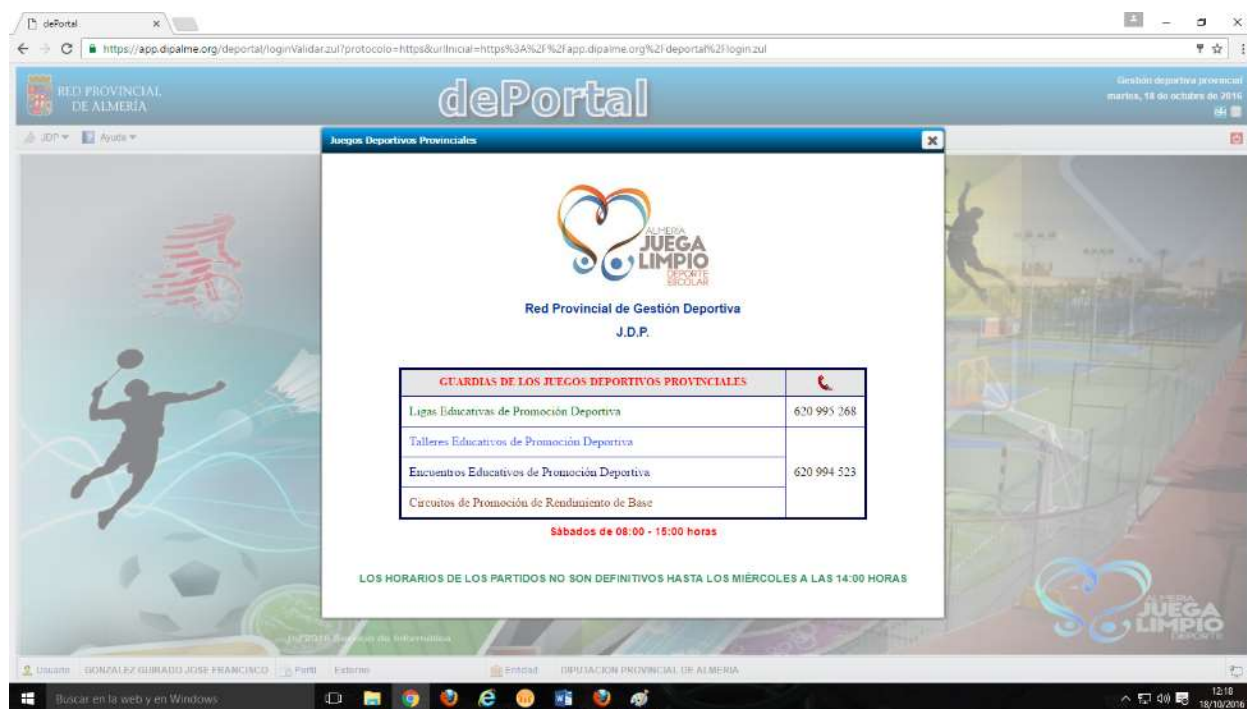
dePortal

https://app.dipalme.org/deportal/loginValidar.zul?protocolo=https&urlInicial=https%3A%2F%2Fapp.dipalme.org%2Fdeportal%2Flogin.zul

RED PROVINCIAL DE ALMERÍA

dePortal

Gestión deportiva provincial
martes, 18 de octubre de 2016

JDP Ayuda

Juegos Deportivos Provinciales

ALMERIA JUEGA LIMPIO DEPORTE ESCOLAR

Red Provincial de Gestión Deportiva

J.D.P.

| GUARDIAS DE LOS JUEGOS DEPORTIVOS PROVINCIALES | |
|---|---|
| Ligas Educativas de Promoción Deportiva | 620 995 268 |
| Talleres Educativos de Promoción Deportiva | 620 994 523 |
| Encuentros Educativos de Promoción Deportiva | |
| Circuitos de Promoción de Rendimiento de Base | |

Sábados de 08:00 - 15:00 horas

LOS HORARIOS DE LOS PARTIDOS NO SON DEFINITIVOS HASTA LOS MIÉRCOLES A LAS 14:00 HORAS

(c) 2016 Servicio de Informática

ALMERIA JUEGA LIMPIO DEPORTE

Usuario GONZALEZ GUIRADO JOSE FRANCISCO Perfil Externo Entidad DIPUTACION PROVINCIAL DE ALMERIA

Buscar en la web y en Windows

12:18
18/10/2016